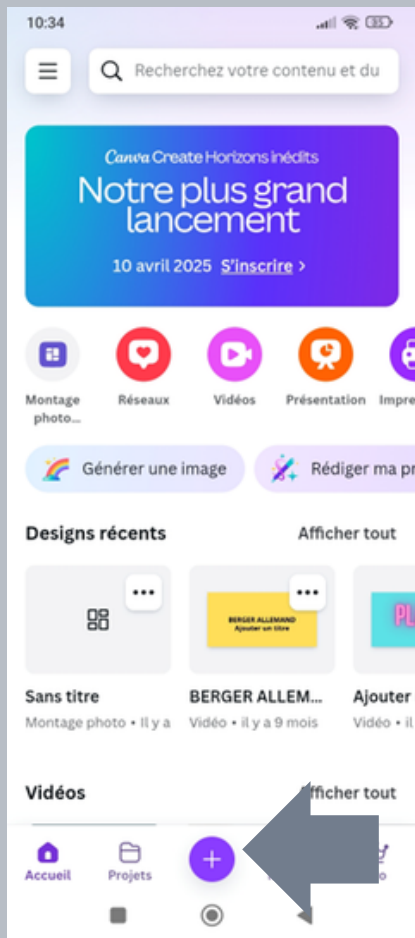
10:34

Recherchez votre contenu et du

Canva Create Horizons inédits
Notre plus grand lancement
10 avril 2025 S'inscrire >

Montage photo...
Réseaux
Vidéos
Présentation
Impre

Générer une image
Rédiger ma pr

Designs récents
Afficher tout

BERGER ALLEMAND
Ajouter un titre

PL

Sans titre
Montage photo • Il y a
BERGER ALLEM...
Vidéo • il y a 9 mois
Ajouter
Vidéo • il

Vidéos
Afficher tout

Accueil
Projets
+
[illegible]o